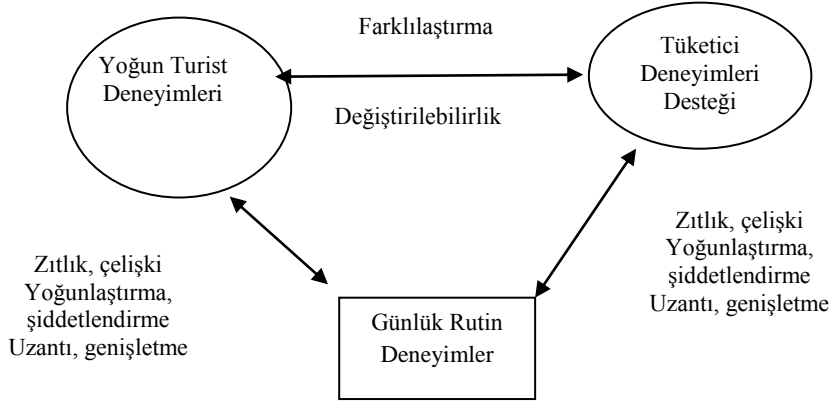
Farklılaştırma

Yoğun Turist Deneyimleri

Tüketici Deneyimleri Desteği

Değiştirilebilirlik

Zıtlık, çelişki Yoğunlaştırma, şiddetlendirme Uzantı, genişletme

Zıtlık, çelişki Yoğunlaştırma, şiddetlendirme Uzantı, genişletme

Günlük Rutin Deneyimler